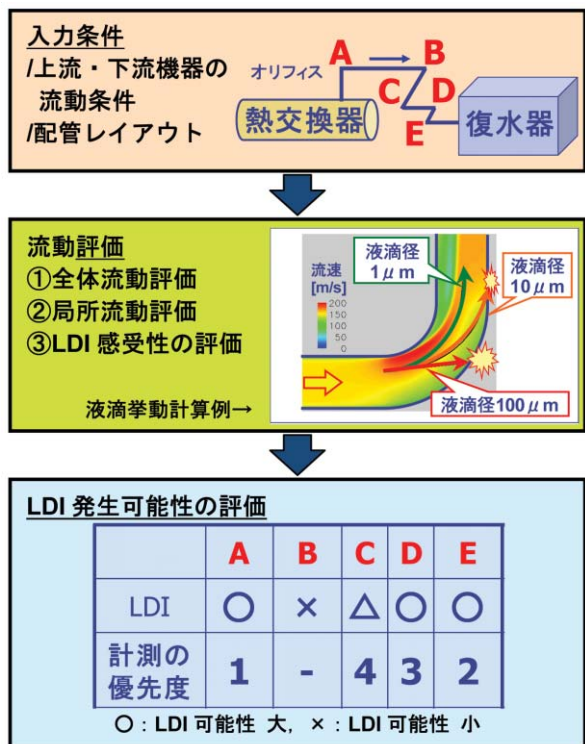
入力条件
/上流・下流機器の流動条件
/配管レイアウト

オリフィス
A
B
C
D
E
熱交換器
復水器

流動評価
①全体流動評価
②局所流動評価
③LDI 感受性の評価

流速 [m/s]
200
150
100
50
0
液滴径 1 $\mu$m
液滴径 10 $\mu$m
液滴径100 $\mu$m

液滴挙動計算例→

LDI 発生可能性の評価

| | A | B | C | D | E |
|---|---|---|---|---|---|
| LDI | ○ | × | △ | ○ | ○ |
| 計測の優先度 | 1 | - | 4 | 3 | 2 |

○：LDI 可能性 大，×：LDI 可能性 小